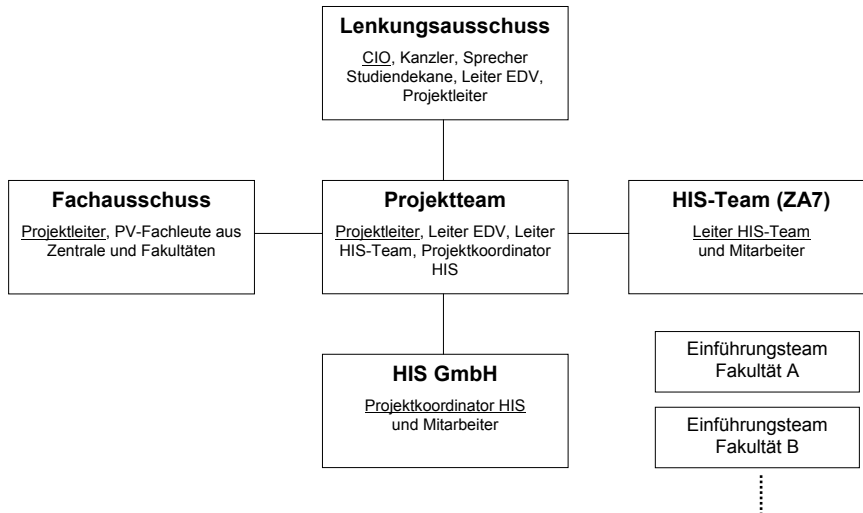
Lenkungsausschuss

CIO, Kanzler, Sprecher Studiendekane, Leiter EDV, Projektleiter

Fachausschuss

Projektleiter, PV-Fachleute aus Zentrale und Fakultäten

Projektteam

Projektleiter, Leiter EDV, Leiter HIS-Team, Projektkoordinator HIS

HIS-Team (ZA7)

Leiter HIS-Team und Mitarbeiter

HIS GmbH

Projektkoordinator HIS und Mitarbeiter

Einführungsteam Fakultät A

Einführungsteam Fakultät B